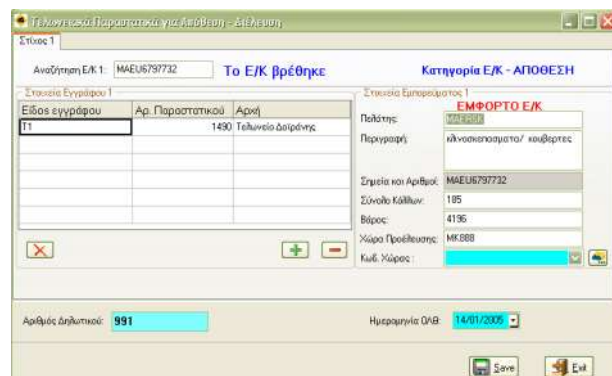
Τελωνειακά Παραστατικά για Απόθεση - Διέλευση
Στίχος 1
Αναζήτηση Ε/Κ 1: MAEU6797732
Το Ε/Κ βρέθηκε
Κατηγορία Ε/Κ - ΑΠΟΘΕΣΗ
Στοιχεία Εγγράφου 1
| Είδος εγγράφου | Αρ. Παραστατικού | Αρχή |
|---|---|---|
| T1 | 1490 | Τελωνείο Δοϊράνης |
| | | |
| | | |
| | | |
| | | |
| | | |
Στοιχεία Εμπορεύματος 1
ΕΜΦΟΡΤΟ Ε/Κ
Πελάτης: MAERSK
Περιγραφή: κλινοσκεπασματα/ κουβερτες
Σημεία και Αριθμοί: MAEU6797732
Σύνολο Κόλλων: 185
Βάρος: 4196
Χώρα Προέλευσης: MK888
Κωδ. Χώρας:
Αριθμός Δηλωτικού: 991
Ημερομηνία ΟΑΒ: 14/01/2005
Save
Exit